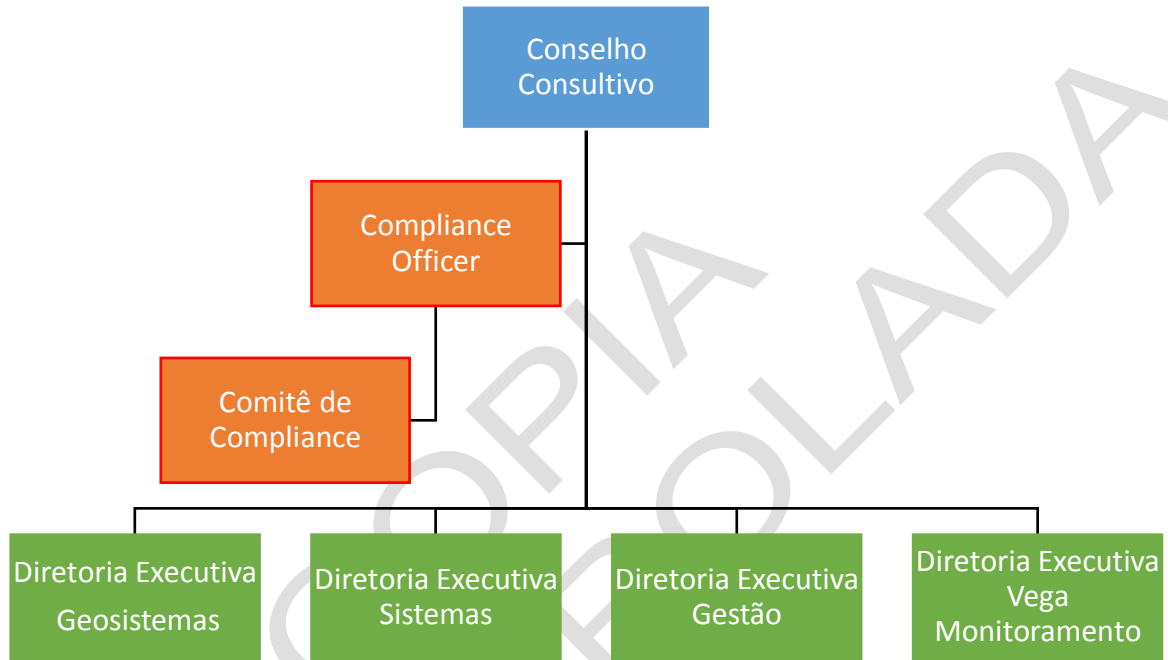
Conselho Consultivo

Compliance Officer

Comitê de Compliance

Diretoria Executiva Geosistemas

Diretoria Executiva Sistemas

Diretoria Executiva Gestão

Diretoria Executiva Vega Monitoramento

CÓPIA
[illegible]OLADA